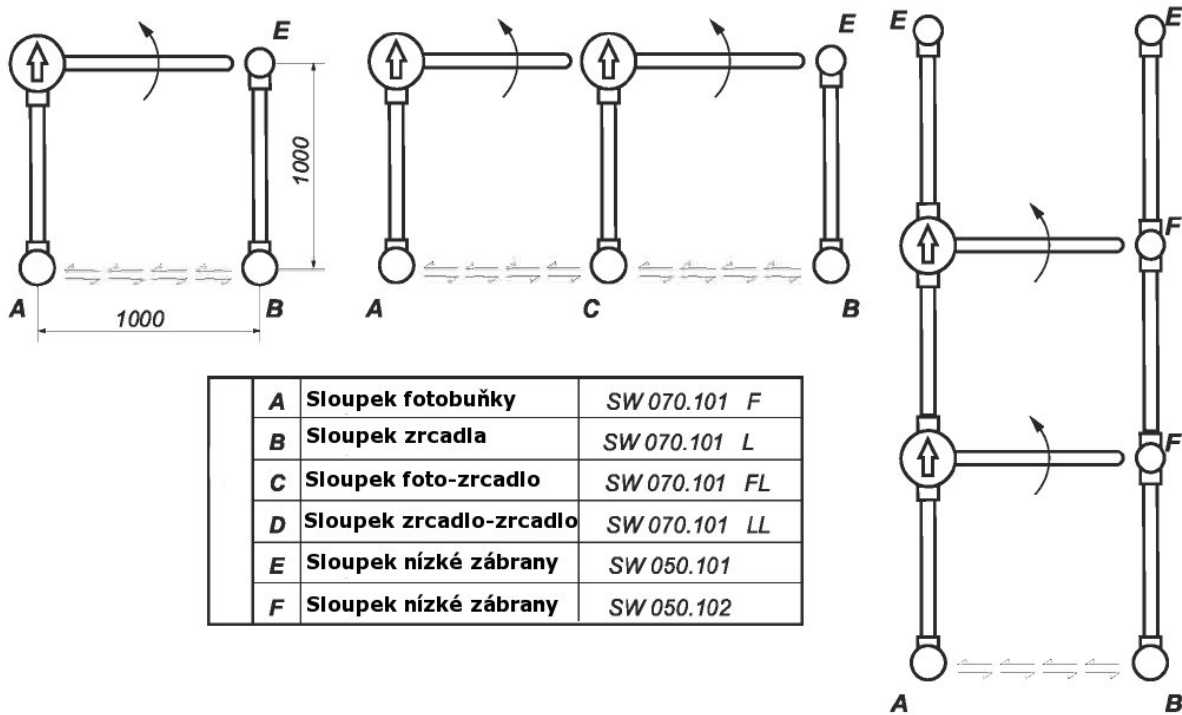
E
1000
A
1000
B

E
A
C
B

E
E
F
F
A
B

| | A | Sloupek fotobuňky | SW 070.101 F |
|---|---|---|---|
| | B | Sloupek zrcadla | SW 070.101 L |
| | C | Sloupek foto-zrcadlo | SW 070.101 FL |
| | D | Sloupek zrcadlo-zrcadlo | SW 070.101 LL |
| | E | Sloupek nízké zábrany | SW 050.101 |
| | F | Sloupek nízké zábrany | SW 050.102 |